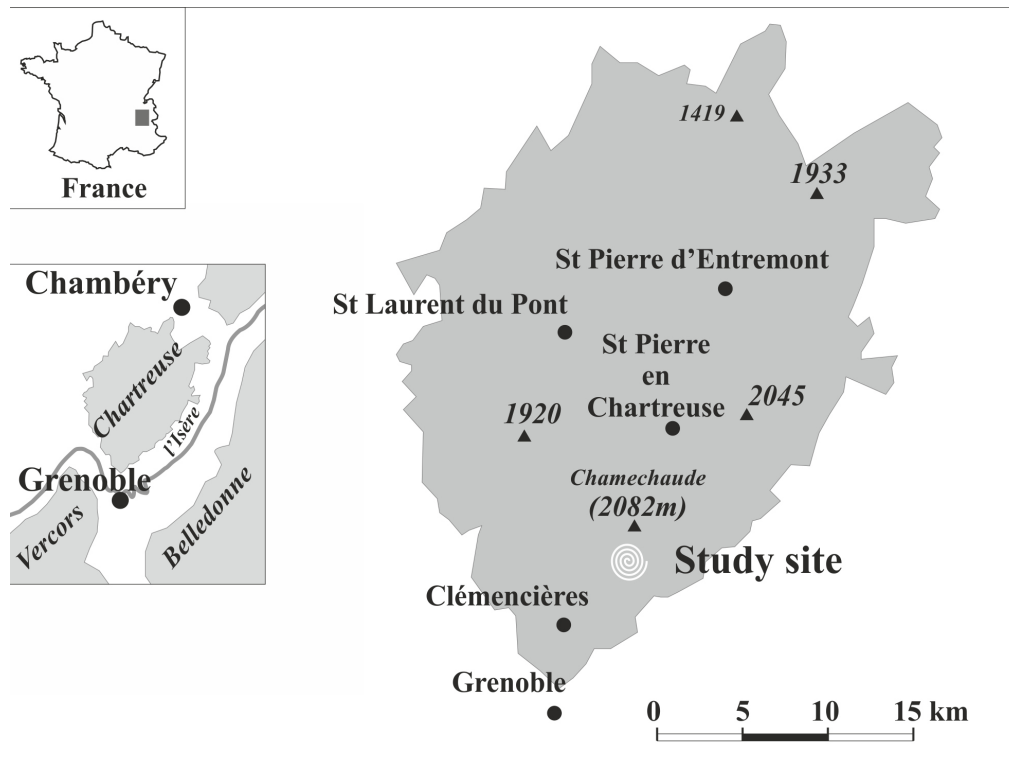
France

Chambéry

Chartreuse

l'Isère

Grenoble

Vercors

Belledonne

1419

1933

St Pierre d'Entremont

St Laurent du Pont

St Pierre en Chartreuse

1920

2045

Chamechaude (2082m)

Study site

Clémencières

Grenoble

0 5 10 15 km